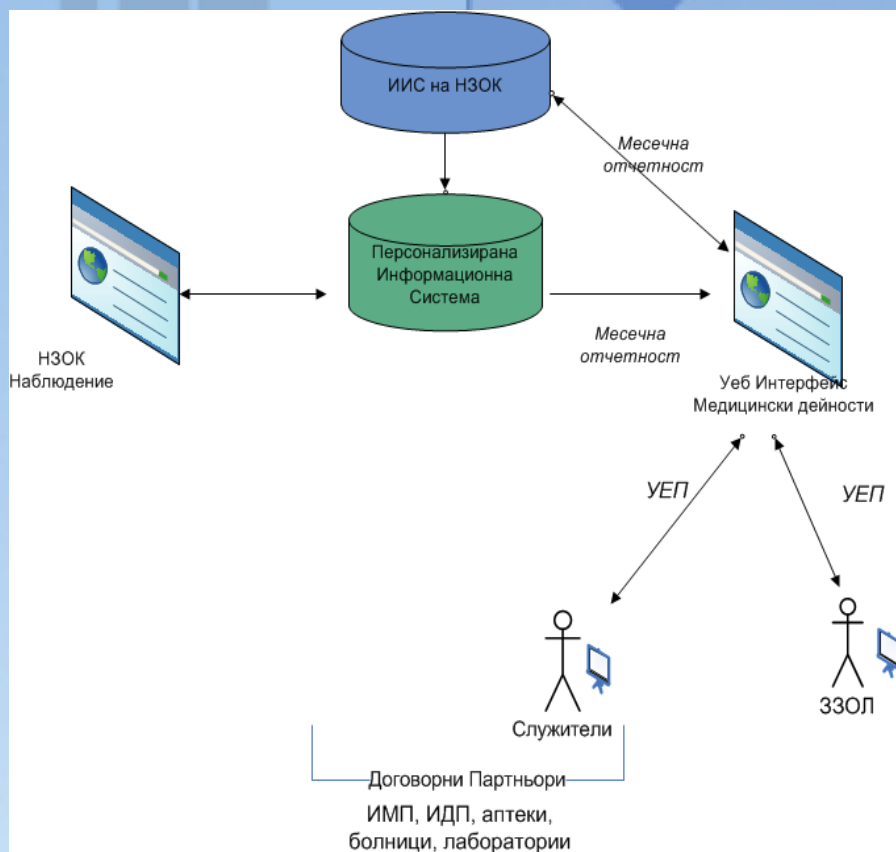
ИИС на НЗОК

Месечна отчетност

Персонализирана Информационна Система

НЗОК Наблюдение

Месечна отчетност

Уеб Интерфейс Медицински дейности

УЕП

УЕП

Служители

ЗЗОЛ

Договорни Партньори

ИМП, ИДП, аптеки, болници, лаборатории